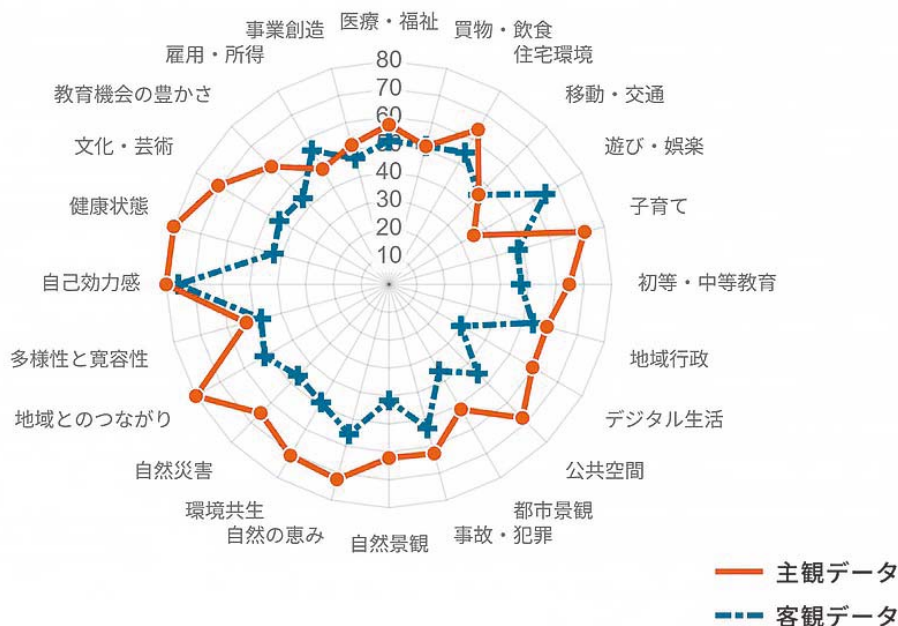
医療・福祉
買物・飲食
住宅環境
移動・交通
遊び・娯楽
子育て
初等・中等教育
地域行政
デジタル生活
公共空間
都市景観
事故・犯罪
自然景観
自然の恵み
環境共生
自然災害
地域とのつながり
多様性と寛容性
自己効力感
健康状態
文化・芸術
教育機会の豊かさ
雇用・所得
事業創造

80
70
60
50
40
30
20
10

主観データ
客観データ